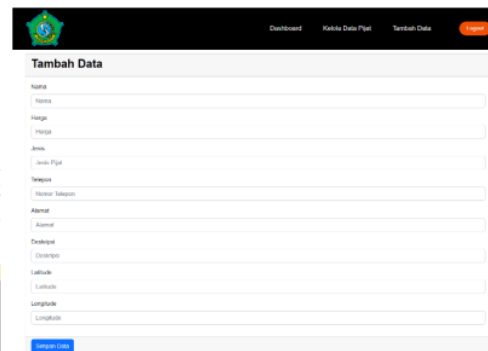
Dashboard Kelola Data Pijat Tambah Data Logout

Tambah Data

Nama
Nama

Harga
Harga

Jenis
Jenis Pijat

Telepon
Nomor Telepon

Alamat
Alamat

Deskripsi
Deskripsi

Latitude
Latitude

Longitude
Longitude

Simpan Data